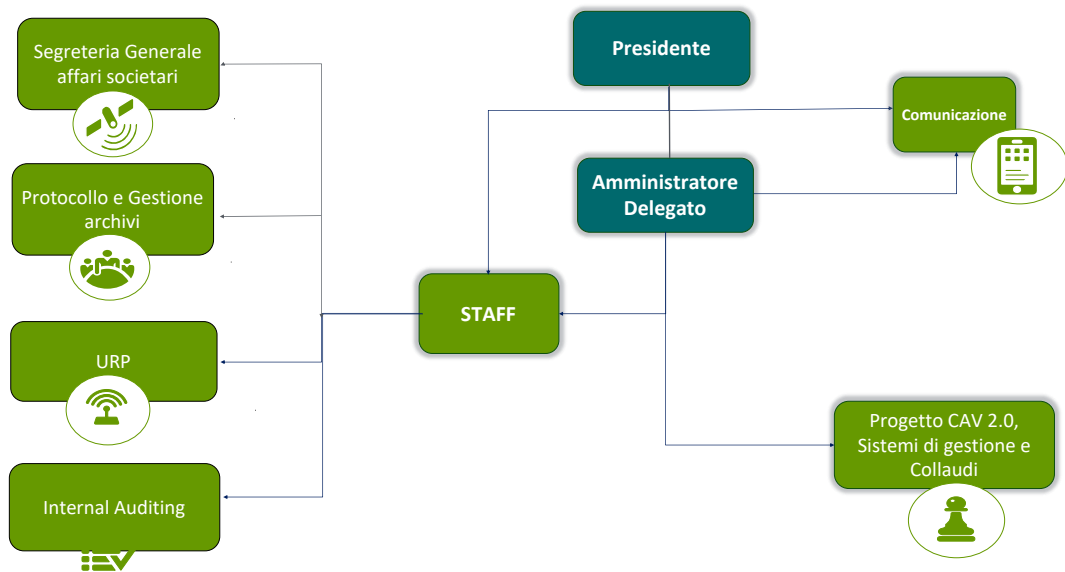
Segreteria Generale affari societari

Protocollo e Gestione archivi

URP

Internal Auditing

Presidente

Amministratore Delegato

STAFF

Comunicazione

Progetto CAV 2.0, Sistemi di gestione e Collaudi